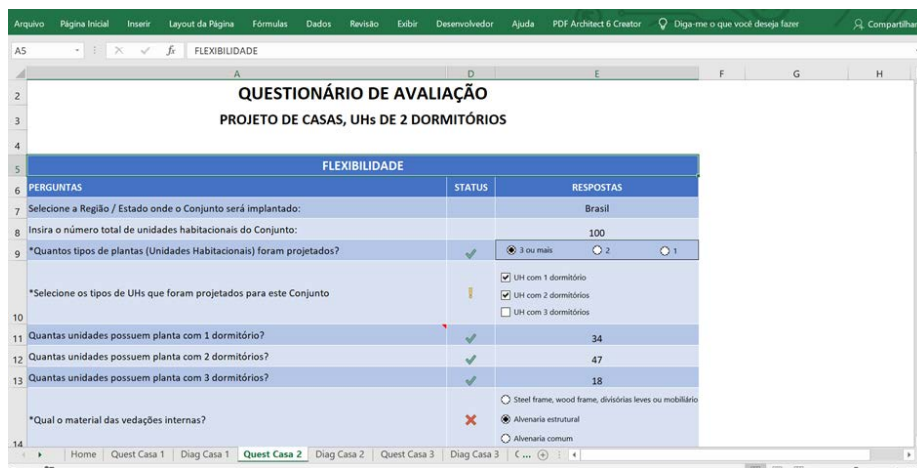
Arquivo Página Inicial Inserir Layout da Página Fórmulas Dados Revisão Exibir Desenvolvedor Ajuda PDF Architect 6 Creator Diga-me o que você deseja fazer Compartilhar

A5 FLEXIBILIDADE

| | A | D | E | F | G | H |
|---|---|---|---|---|---|---|
| 2 | QUESTIONÁRIO DE AVALIAÇÃO | | | | | |
| 3 | PROJETO DE CASAS, UHs DE 2 DORMITÓRIOS | | | | | |
| 4 | | | | | | |
| 5 | FLEXIBILIDADE | | | | | |
| 6 | PERGUNTAS | STATUS | RESPOSTAS | | | |
| 7 | Selecione a Região / Estado onde o Conjunto será implantado: | | Brasil | | | |
| 8 | Insira o número total de unidades habitacionais do Conjunto: | | 100 | | | |
| 9 | *Quantos tipos de plantas (Unidades Habitacionais) foram projetados? | ✓ | 3 ou mais 2 1 | | | |
| 10 | *Selecione os tipos de UHs que foram projetados para este Conjunto | ! | UH com 1 dormitório UH com 2 dormitórios UH com 3 dormitórios | | | |
| 11 | Quantas unidades possuem planta com 1 dormitório? | ✓ | 34 | | | |
| 12 | Quantas unidades possuem planta com 2 dormitórios? | ✓ | 47 | | | |
| 13 | Quantas unidades possuem planta com 3 dormitórios? | ✓ | 18 | | | |
| 14 | *Qual o material das vedações internas? | ✗ | Steel frame, wood frame, divisórias leves ou mobiliário Alvenaria estrutural Alvenaria comum | | | |

Home | Quest Casa 1 | Diag Casa 1 | Quest Casa 2 | Diag Casa 2 | Quest Casa 3 | Diag Casa 3 | C ...